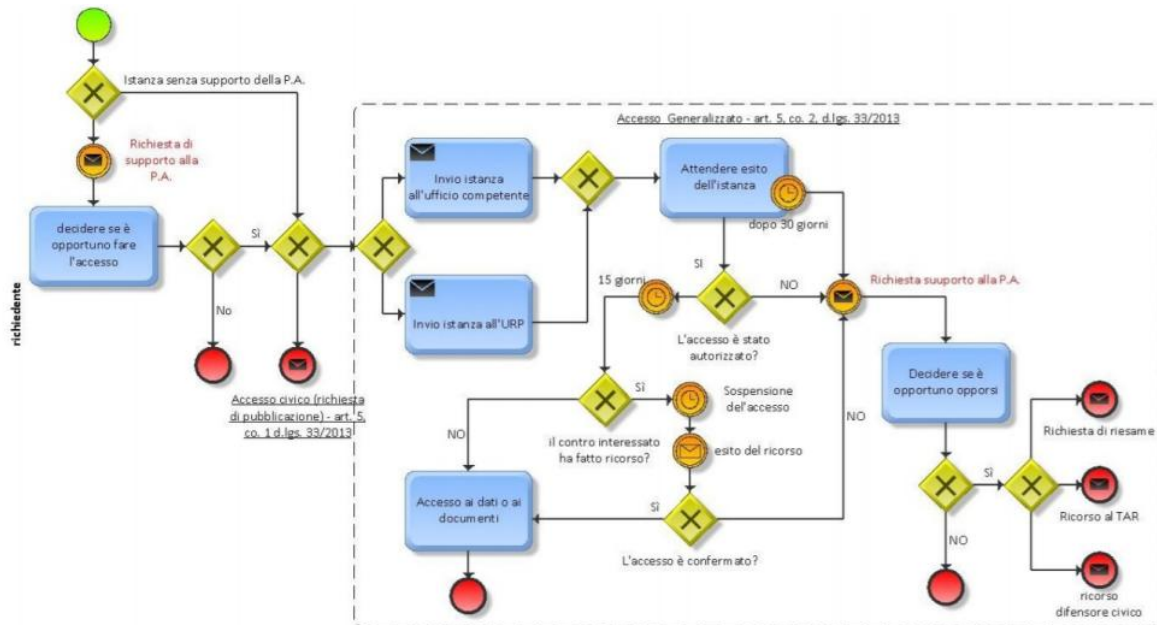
richiedente

Istanza senza supporto della P.A.

Richiesta di supporto alla P.A.

decidere se è opportuno fare l'accesso

Sì

No

Accesso civico (richiesta di pubblicazione) - art. 5, co. 1 d.lgs. 33/2013

Accesso Generalizzato - art. 5, co. 2, d.lgs. 33/2013

Invio istanza all'ufficio competente

Invio istanza all'URP

Attendere esito dell'istanza

dopo 30 giorni

SI

15 giorni

NO

L'accesso è stato autorizzato?

Richiesta suuporto alla P.A.

Decidere se è opportuno opporsi

SÌ

il contro interessato ha fatto ricorso?

Sospensione dell'accesso

esito del ricorso

NO

NO

Accesso ai dati o ai documenti

SÌ

L'accesso è confermato?

SÌ

NO

Richiesta di riesame

Ricorso al TAR

ricorso difensore civico